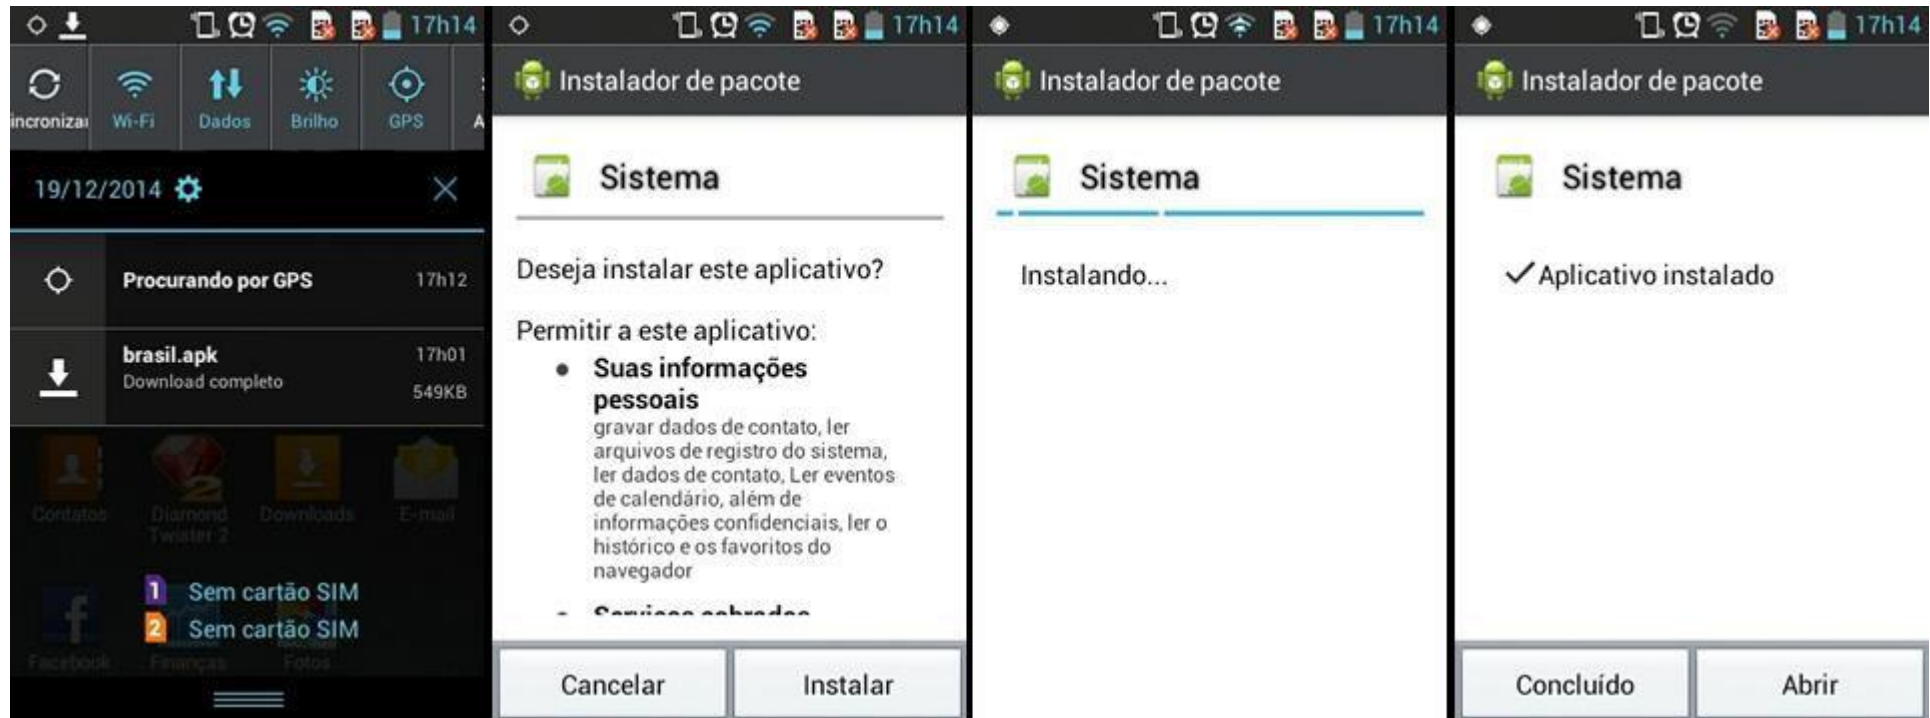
17h14

incronizar Wi-Fi Dados Brilho GPS A

19/12/2014

Procurando por GPS 17h12

brasil.apk 17h01
Download completo 549KB

Contatos Diamond Twister 2 Downloads E-mail

1 Sem cartão SIM
2 Sem cartão SIM

Facebook Finanças Fotos

17h14

Instalador de pacote

Sistema

Deseja instalar este aplicativo?

Permitir a este aplicativo:

• Suas informações pessoais
gravar dados de contato, ler arquivos de registro do sistema, ler dados de contato, Ler eventos de calendário, além de informações confidenciais, ler o histórico e os favoritos do navegador

• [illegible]

Cancelar Instalar

17h14

Instalador de pacote

Sistema

Instalando...

17h14

Instalador de pacote

Sistema

✓Aplicativo instalado

Concluído Abrir